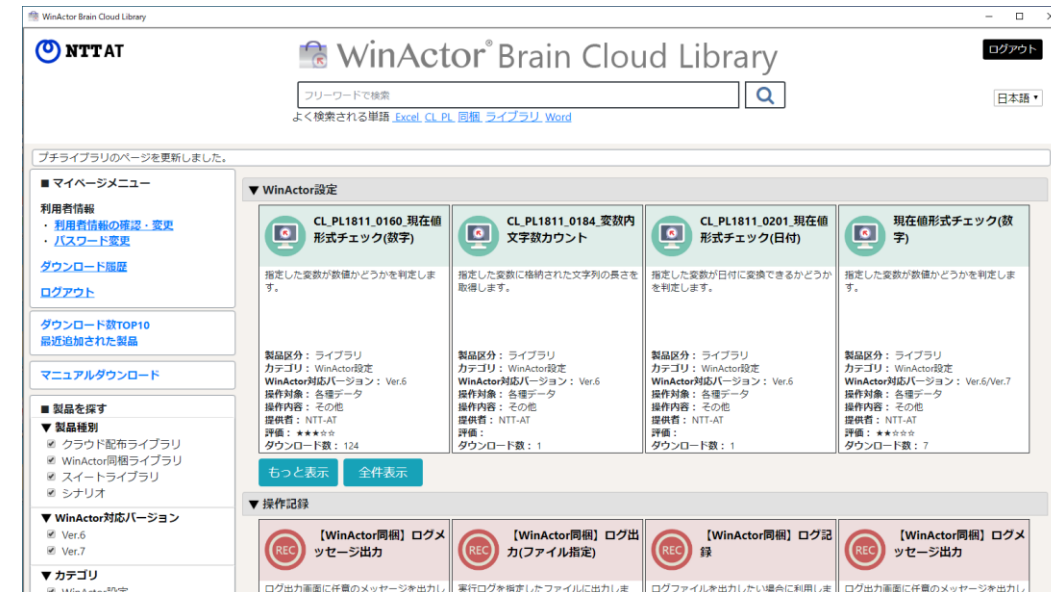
WinActor Brain Cloud Library

NTTAT

WinActor® Brain Cloud Library

ログアウト

フリーワードで検索

日本語 ▾

よく検索される単語 Excel CL PL 同梱 ライブラリ Word

プチライブラリのページを更新しました。

■ マイページメニュー

利用者情報
・ 利用者情報の確認・変更
・ パスワード変更

ダウンロード履歴

ログアウト

ダウンロード数TOP10
最近追加された製品

マニュアルダウンロード

■ 製品を探す
▼ 製品種別
クラウド配布ライブラリ
WinActor同梱ライブラリ
スイートライブラリ
シナリオ

▼ WinActor対応バージョン
Ver.6
Ver.7

▼ カテゴリ
WinActor設定

▼ WinActor設定

CL_PL1811_0160_現在値形式チェック(数字)
指定した変数が数値かどうかを判定します。
製品区分：ライブラリ
カテゴリ：WinActor設定
WinActor対応バージョン：Ver.6
操作対象：各種データ
操作内容：その他
提供者：NTT-AT
評価：★★★☆☆
ダウンロード数：124

CL_PL1811_0184_変数内文字数カウント
指定した変数に格納された文字列の長さを取得します。
製品区分：ライブラリ
カテゴリ：WinActor設定
WinActor対応バージョン：Ver.6
操作対象：各種データ
操作内容：その他
提供者：NTT-AT
評価：
ダウンロード数：1

CL_PL1811_0201_現在値形式チェック(日付)
指定した変数が日付に変換できるかどうかを判定します。
製品区分：ライブラリ
カテゴリ：WinActor設定
WinActor対応バージョン：Ver.6
操作対象：各種データ
操作内容：その他
提供者：NTT-AT
評価：
ダウンロード数：1

現在値形式チェック(数字)
指定した変数が数値かどうかを判定します。
製品区分：ライブラリ
カテゴリ：WinActor設定
WinActor対応バージョン：Ver.6/Ver.7
操作対象：各種データ
操作内容：その他
提供者：NTT-AT
評価：★★☆☆☆
ダウンロード数：7

もっと表示 全件表示

▼ 操作記録

REC 【WinActor同梱】ログメッセージ出力
ログ出力画面に任意のメッセージを出力し

REC 【WinActor同梱】ログ出力(ファイル指定)
実行ログを指定したファイルに出力しま

REC 【WinActor同梱】ログ記録
ログファイルを出力したい場合に利用しま

REC 【WinActor同梱】ログメッセージ出力
ログ出力画面に任意のメッセージを出力し